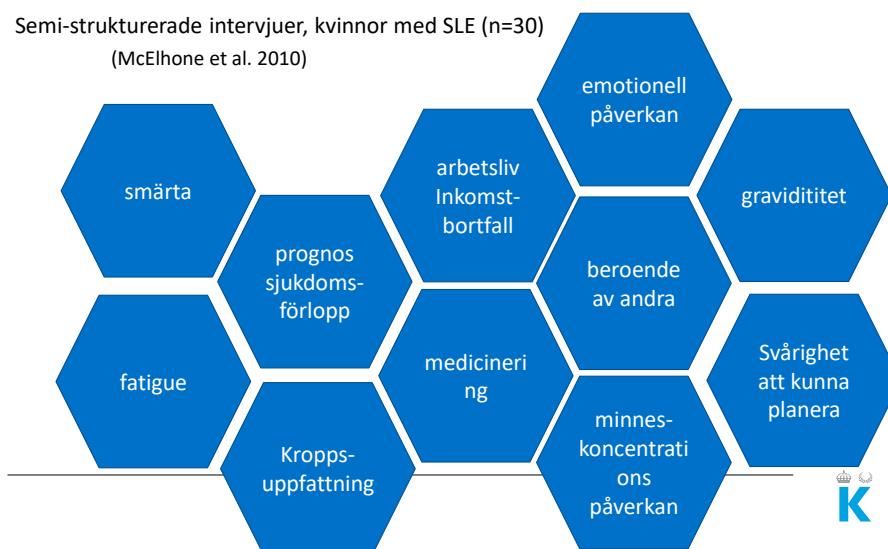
Semi-strukturerade intervjuer, kvinnor med SLE (n=30)
(McElhone et al. 2010)

smärta

fatigue

prognos sjukdoms-förlopp

Kropps-uppfattning

arbetsliv Inkomst-bortfall

medicinering

emotionell påverkan

beroende av andra

minnes-koncentrations påverkan

gravidititet

Svårighet att kunna planera

K